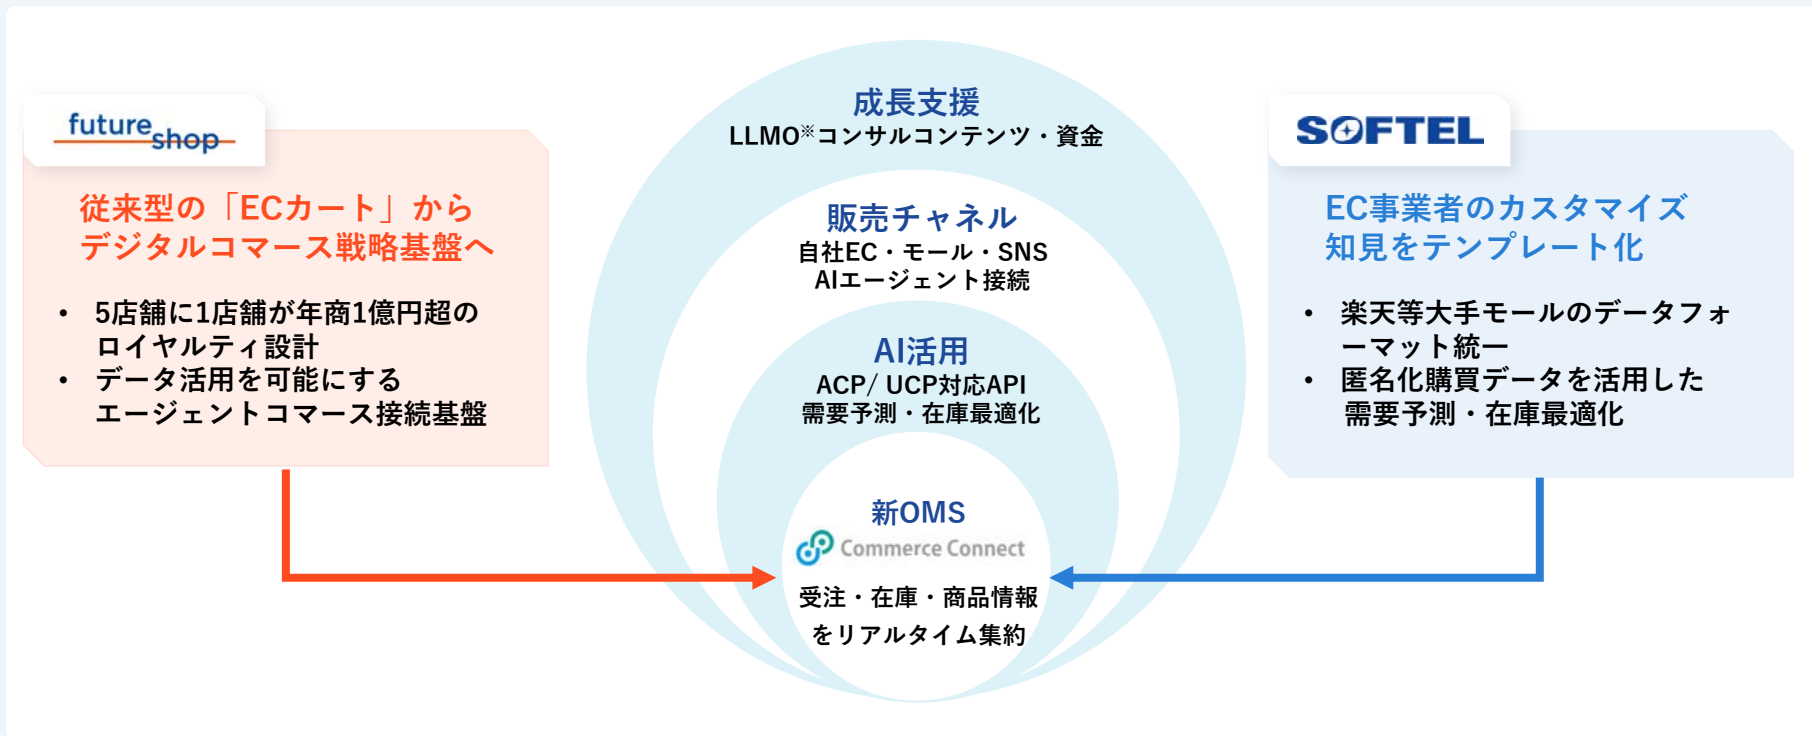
futureshop

従来型の「ECカート」から
デジタルコマース戦略基盤へ

• 5店舗に1店舗が年商1億円超の
ロイヤルティ設計
• データ活用を可能にする
エージェントコマース接続基盤

成長支援
LLMO※コンサルコンテンツ・資金

販売チャネル
自社EC・モール・SNS
AIエージェント接続

AI活用
ACP/ UCP対応API
需要予測・在庫最適化

新OMS
Commerce Connect
受注・在庫・商品情報
をリアルタイム集約

SOFTEL

EC事業者のカスタマイズ
知見をテンプレート化

• 楽天等大手モールのデータフォーマット統一
• 匿名化購買データを活用した
需要予測・在庫最適化